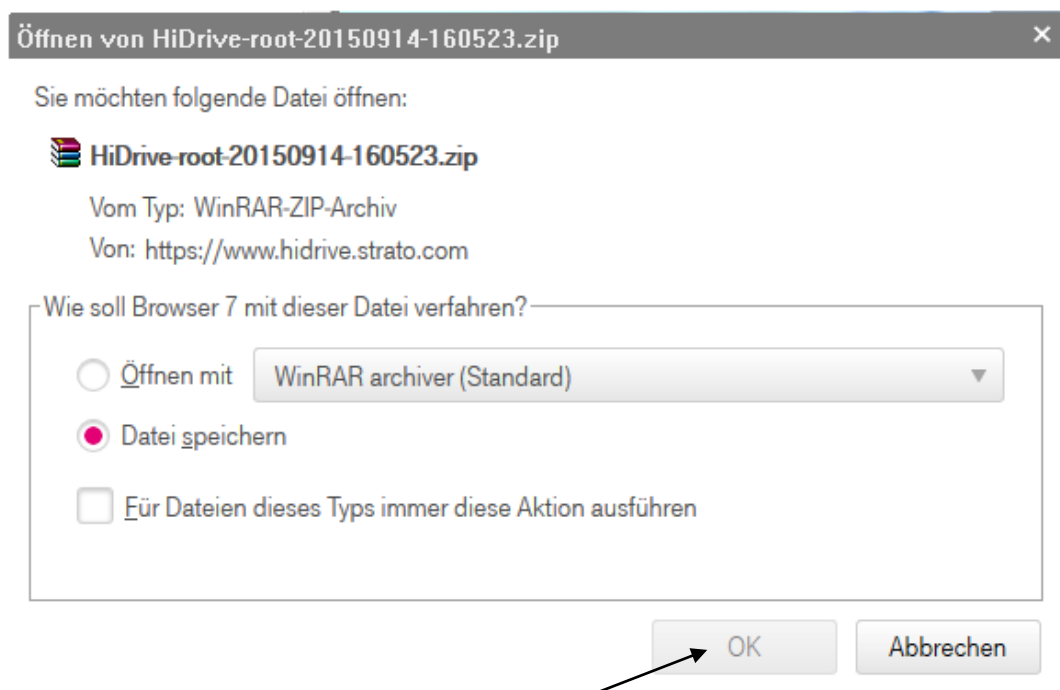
Öffnen von HiDrive-root-20150914-160523.zip

×

Sie möchten folgende Datei öffnen:

HiDrive-root-20150914-160523.zip

Vom Typ: WinRAR-ZIP-Archiv

Von: https://www.hidrive.strato.com

Wie soll Browser 7 mit dieser Datei verfahren?

Öffnen mit

WinRAR archiver (Standard)

Datei speichern

Für Dateien dieses Typs immer diese Aktion ausführen

OK

Abbrechen